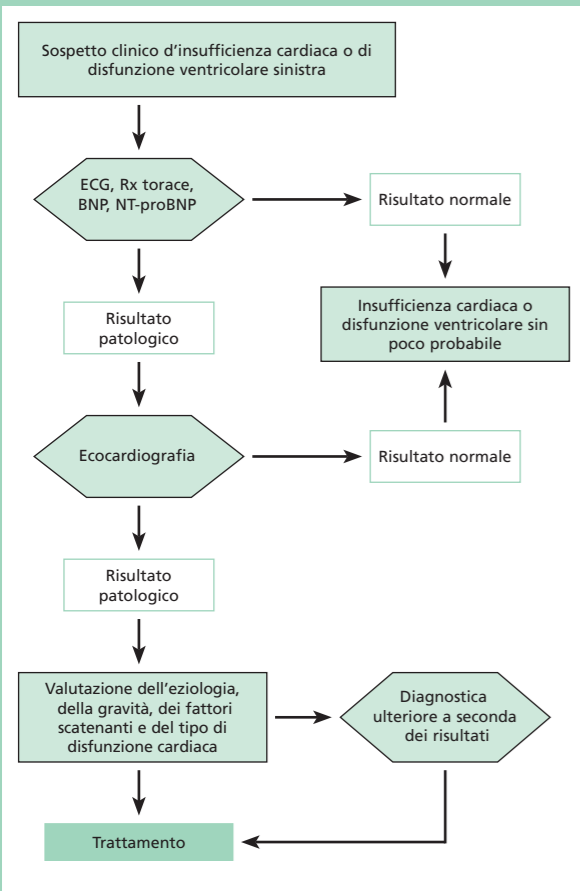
Sospetto clinico d'insufficienza cardiaca o di disfunzione ventricolare sinistra

ECG, Rx torace, BNP, NT-proBNP

Risultato normale

Insufficienza cardiaca o disfunzione ventricolare sin poco probabile

Risultato patologico

Ecocardiografia

Risultato normale

Risultato patologico

Valutazione dell'eziologia, della gravità, dei fattori scatenanti e del tipo di disfunzione cardiaca

Diagnostica ulteriore a seconda dei risultati

Trattamento